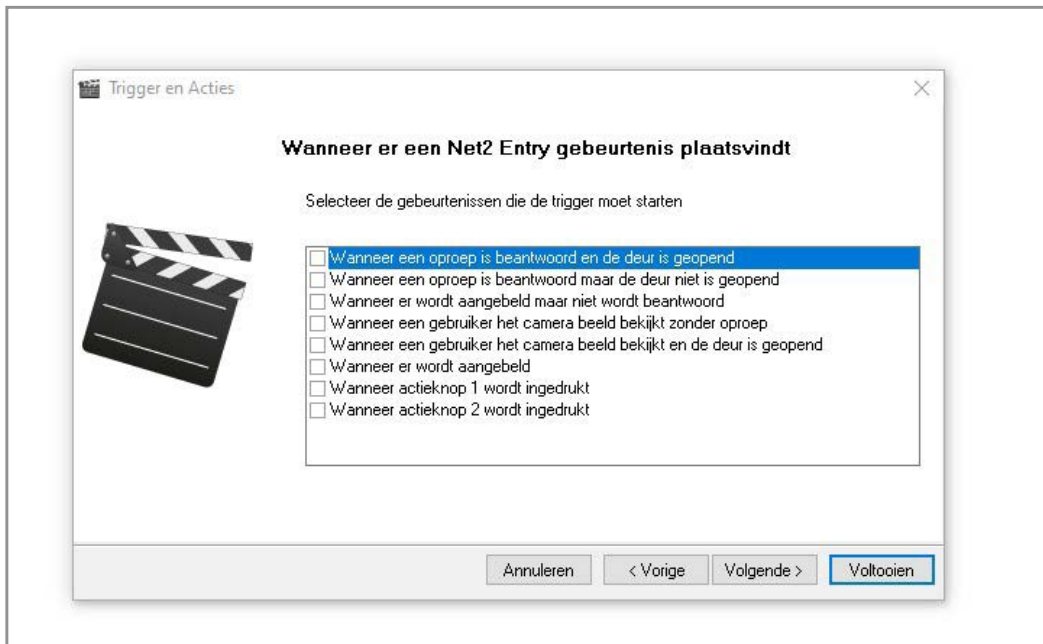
Trigger en Acties

Wanneer er een Net2 Entry gebeurtenis plaatsvindt

Selecteer de gebeurtenissen die de trigger moet starten

Wanneer een oproep is beantwoord en de deur is geopend
Wanneer een oproep is beantwoord maar de deur niet is geopend
Wanneer er wordt aangebeld maar niet wordt beantwoord
Wanneer een gebruiker het camera beeld bekijkt zonder oproep
Wanneer een gebruiker het camera beeld bekijkt en de deur is geopend
Wanneer er wordt aangebeld
Wanneer actieknop 1 wordt ingedrukt
Wanneer actieknop 2 wordt ingedrukt

Annuleren
< Vorige
Volgende >
Voltooien